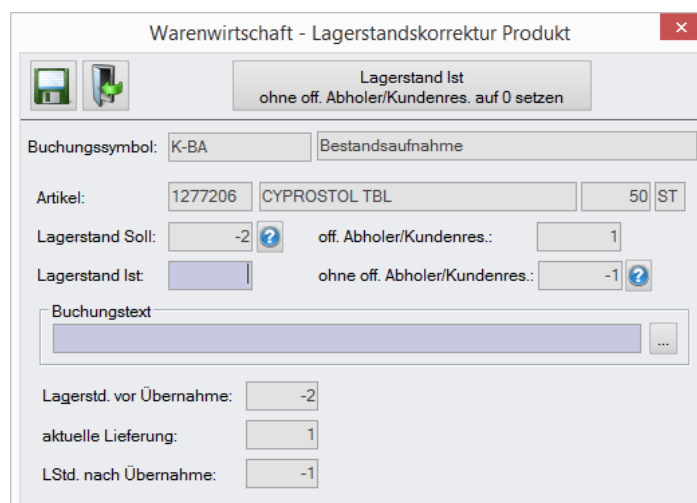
Warenwirtschaft - Lagerstandskorrektur Produkt

×

Lagerstand Ist
ohne off. Abholer/Kundenres. auf 0 setzen

Buchungssymbol: K-BA Bestandsaufnahme

Artikel: 1277206 CYPROSTOL TBL 50 ST

Lagerstand Soll: -2 ?

off. Abholer/Kundenres.: 1

Lagerstand Ist:

ohne off. Abholer/Kundenres.: -1 ?

Buchungstext

...

Lagerstd. vor Übernahme: -2

aktuelle Lieferung: 1

LStd. nach Übernahme: -1